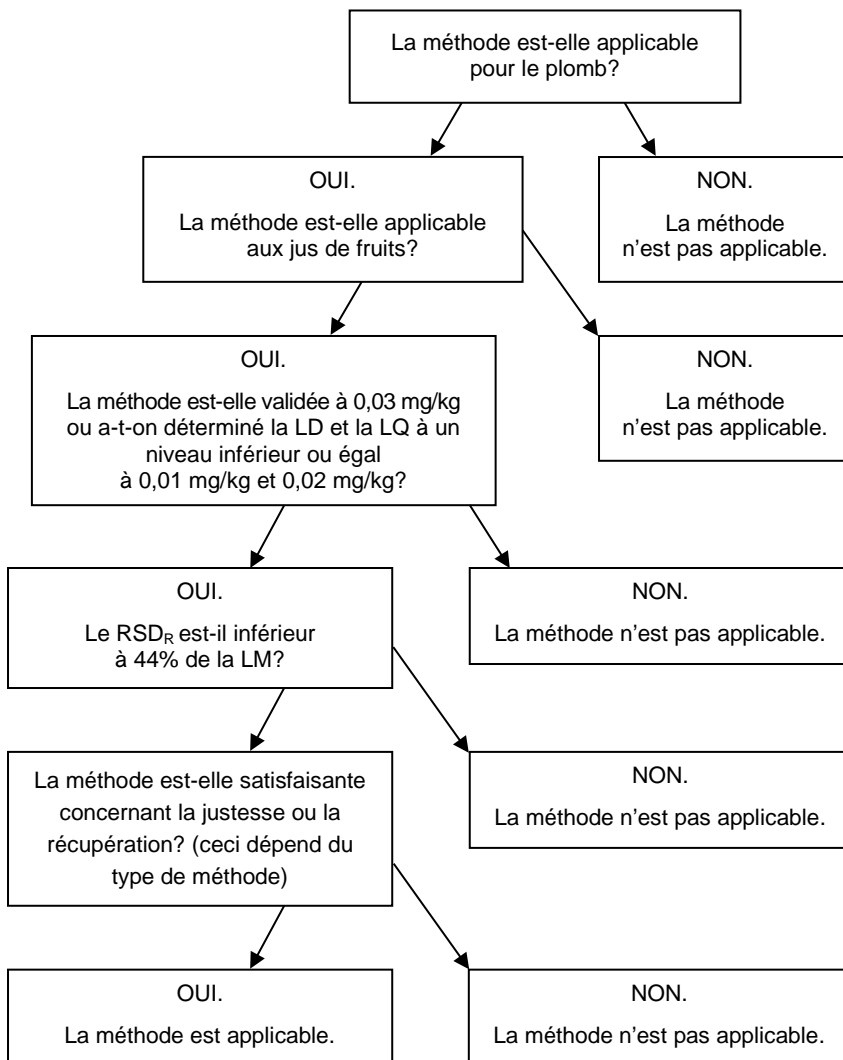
La méthode est-elle applicable pour le plomb?

OUI.

La méthode est-elle applicable aux jus de fruits?

NON.

La méthode n'est pas applicable.

OUI.

La méthode est-elle validée à 0,03 mg/kg ou a-t-on déterminé la LD et la LQ à un niveau inférieur ou égal à 0,01 mg/kg et 0,02 mg/kg?

NON.

La méthode n'est pas applicable.

OUI.

Le $RSD_R$ est-il inférieur à 44% de la LM?

NON.

La méthode n'est pas applicable.

La méthode est-elle satisfaisante concernant la justesse ou la récupération? (ceci dépend du type de méthode)

NON.

La méthode n'est pas applicable.

OUI.

La méthode est applicable.

NON.

La méthode n'est pas applicable.